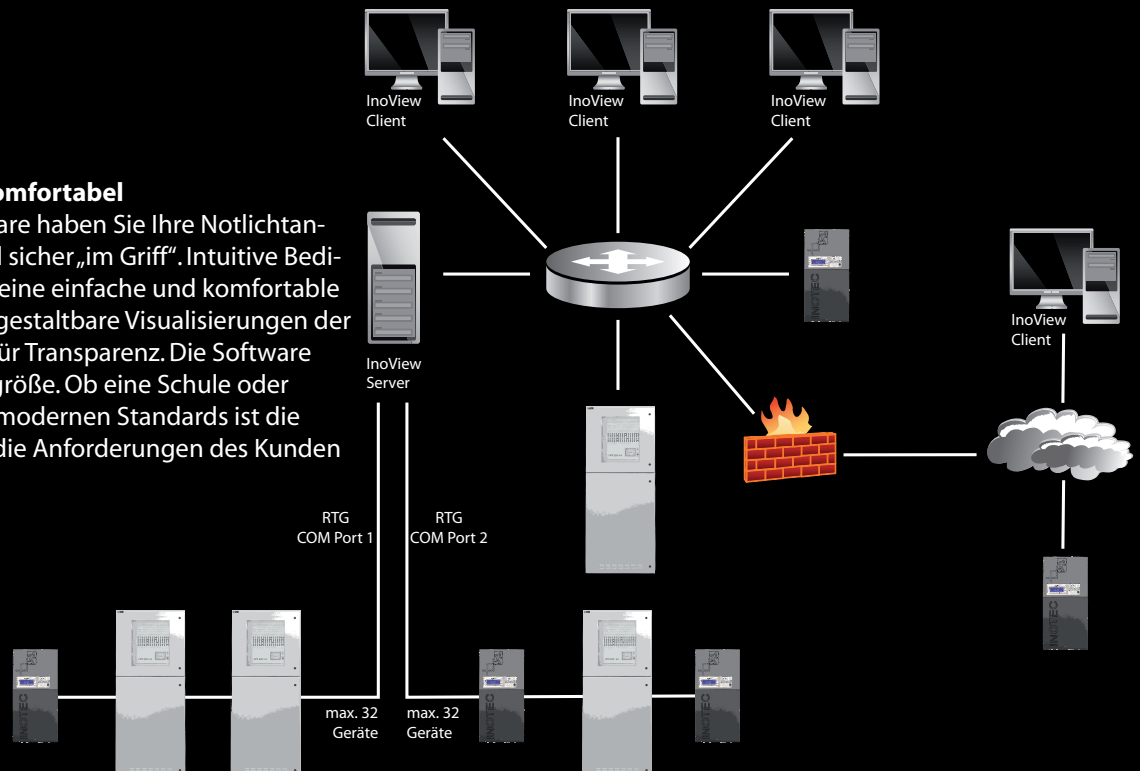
InoView Client

InoView Client

InoView Client

omfortabel

are haben Sie Ihre Notlichtan- sicher „im Griff". Intuitive Bedi- eine einfache und komfortable gestaltbare Visualisierungen der ür Transparenz. Die Software größe. Ob eine Schule oder modernen Standards ist die die Anforderungen des Kunden

InoView Server

InoView Client

RTG COM Port 1

RTG COM Port 2

max. 32 Geräte

max. 32 Geräte